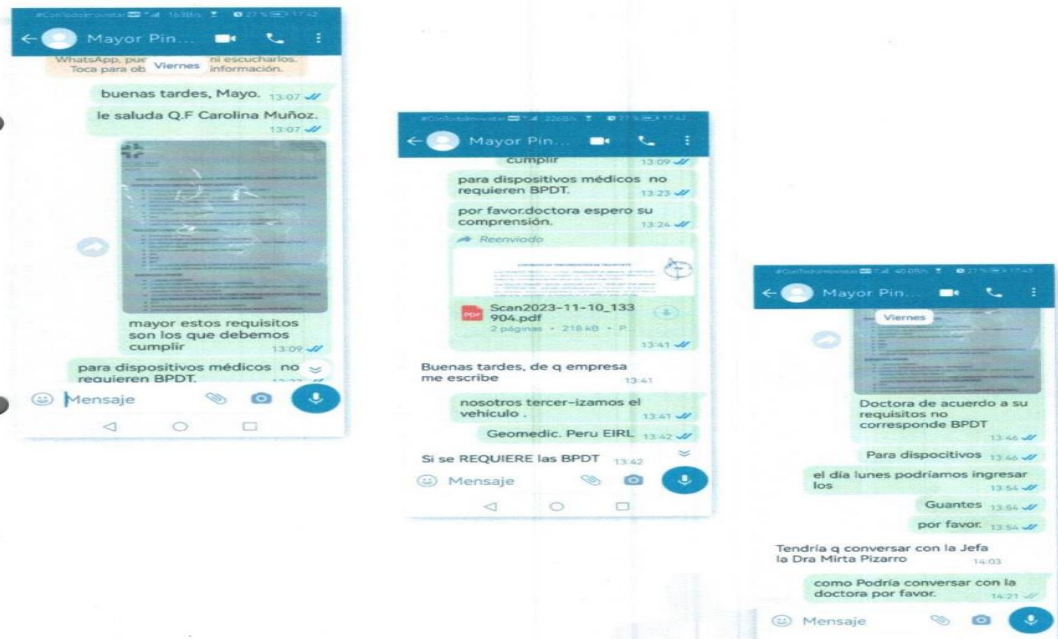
Mayor Pin...

WhatsApp, pue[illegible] ni escucharlos. Toca para ob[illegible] información.

Viernes

buenas tardes, Mayo. 13:07

le saluda Q.F Carolina Muñoz. 13:07

mayor estos requisitos son los que debemos cumplir 13:09

para dispositivos médicos no requieren BPDT.

Mensaje

Mayor Pin...

cumplir 13:09

para dispositivos médicos no requieren BPDT. 13:23

por favor.doctora espero su comprensión. 13:24

Reenviado

Scan2023-11-10_133904.pdf
2 páginas • 218 kB • P...
13:41

Buenas tardes, de q empresa me escribe 13:41

nosotros tercer-izamos el vehículo . 13:41

Geomedic. Peru EIRL 13:42

Si se REQUIERE las BPDT 13:42

Mensaje

Mayor Pin...

Viernes

Doctora de acuerdo a su requisitos no corresponde BPDT 13:46

Para dispocitivos 13:46

el día lunes podríamos ingresar los 13:54

Guantes 13:54

por favor. 13:54

Tendría q conversar con la Jefa la Dra Mirta Pizarro 14:03

como Podría conversar con la doctora por favor. 14:21

Mensaje